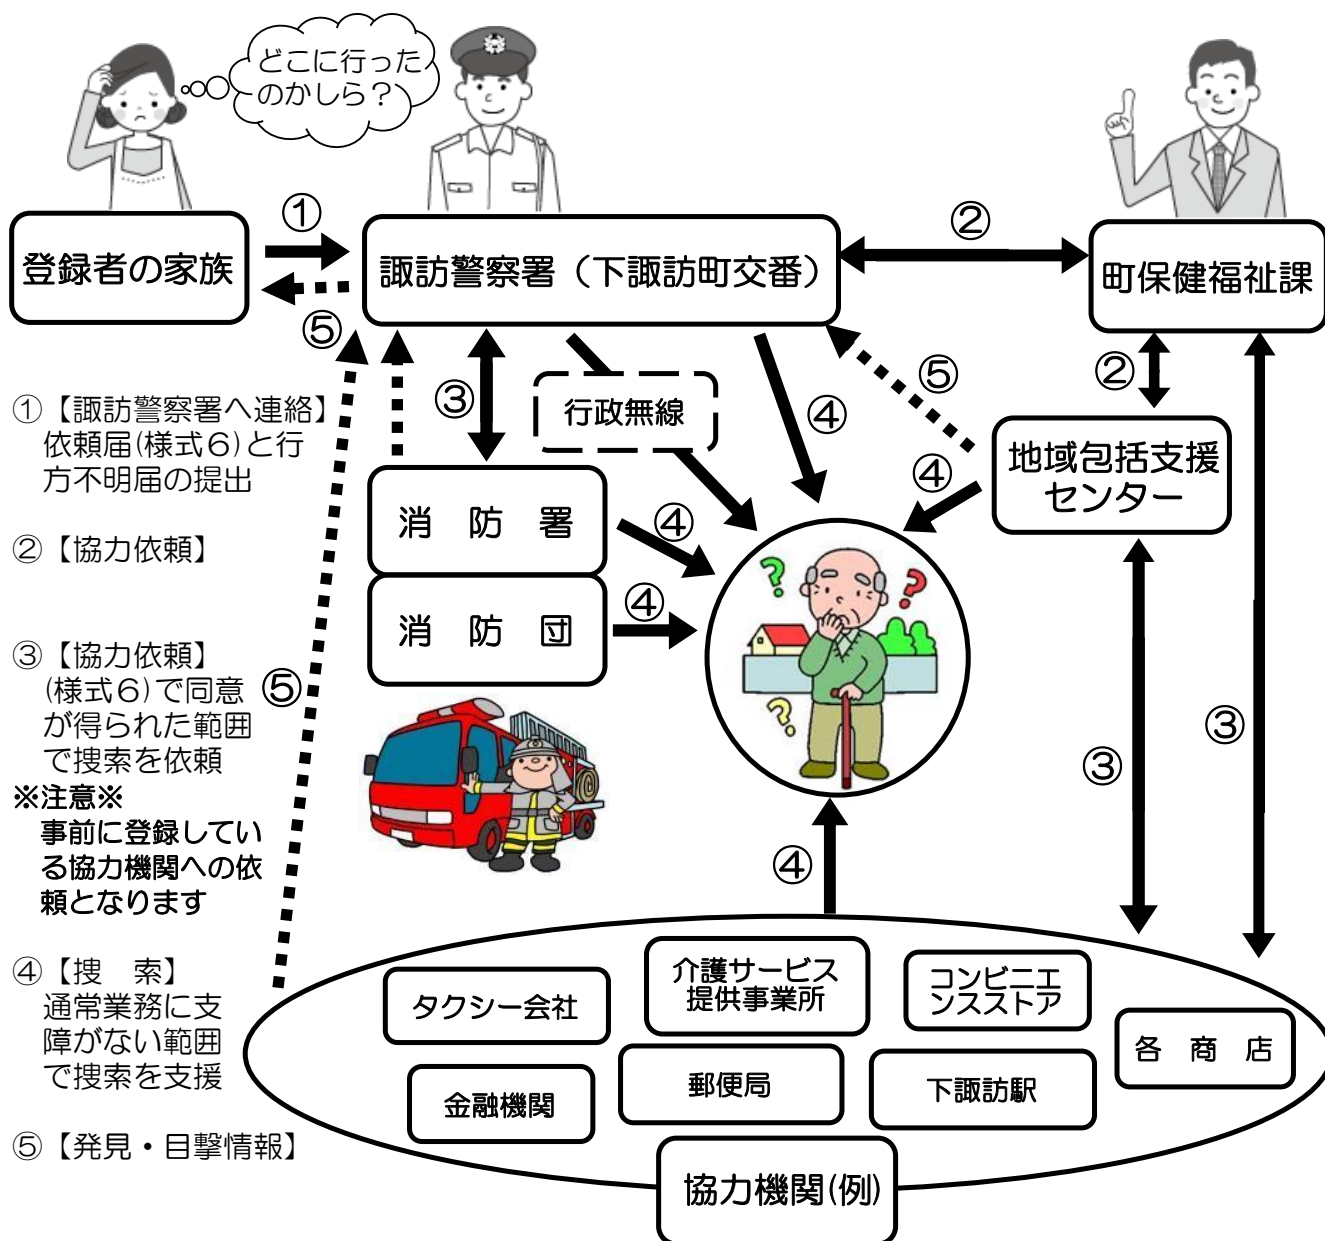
どこに行ったのかしら？

登録者の家族

①

⑤

諏訪警察署（下諏訪町交番）

②

町保健福祉課

③

行政無線

④

⑤

②

地域包括支援センター

④

消　防　署

④

消　防　団

④

⑤

③

③

④

① 【諏訪警察署へ連絡】依頼届(様式6)と行方不明届の提出

② 【協力依頼】

③ 【協力依頼】(様式6)で同意が得られた範囲で捜索を依頼
※注意※
事前に登録している協力機関への依頼となります

④ 【捜　索】通常業務に支障がない範囲で捜索を支援

⑤ 【発見・目撃情報】

タクシー会社

介護サービス提供事業所

コンビニエンスストア

各　商　店

金融機関

郵便局

下諏訪駅

協力機関(例)